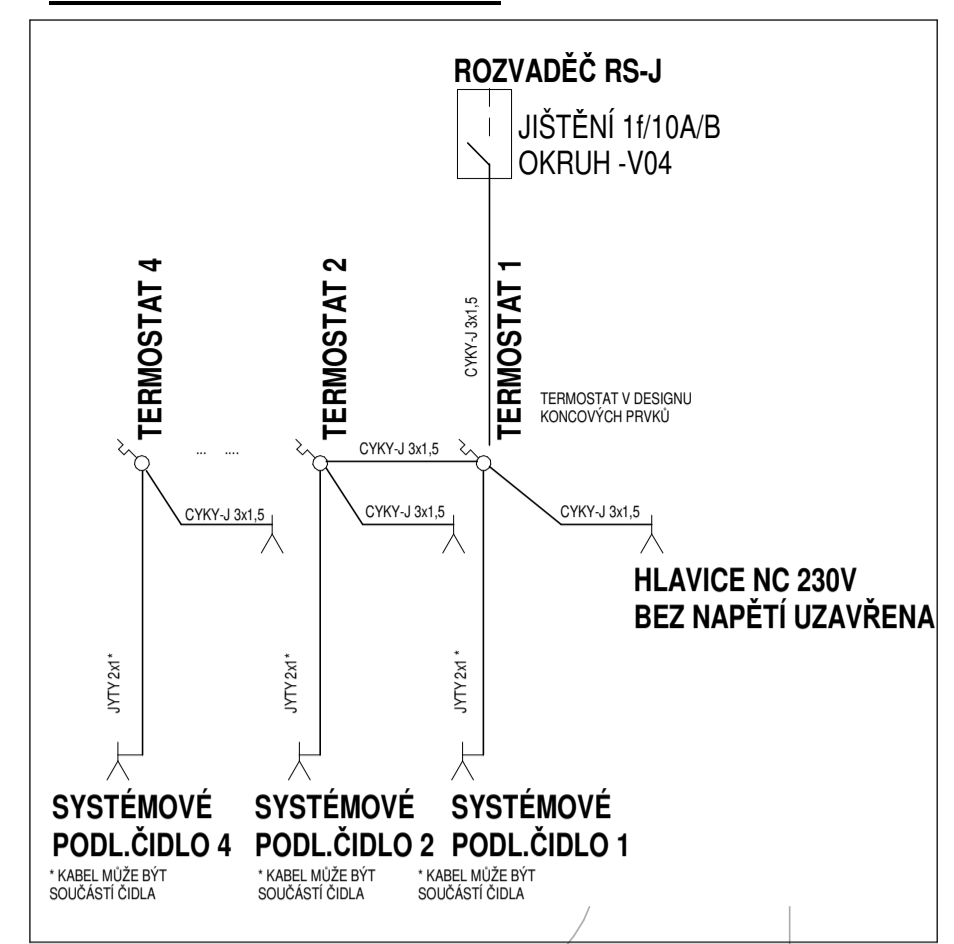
ROZVADĚČ RS-J

JIŠTĚNÍ 1f/10A/B
OKRUH -V04

CYKY-J 3x1,5

TERMOSTAT 4

TERMOSTAT 2

TERMOSTAT 1

TERMOSTAT V DESIGNU
KONCOVÝCH PRVKŮ

... ....

CYKY-J 3x1,5

CYKY-J 3x1,5

CYKY-J 3x1,5

CYKY-J 3x1,5

HLAVICE NC 230V
BEZ NAPĚTÍ UZAVŘENA

JYTY 2x1*

JYTY 2x1*

JYTY 2x1*

SYSTÉMOVÉ
PODL.ČIDLO 4

* KABEL MŮŽE BÝT
SOUČÁSTÍ ČIDLA

SYSTÉMOVÉ
PODL.ČIDLO 2

* KABEL MŮŽE BÝT
SOUČÁSTÍ ČIDLA

SYSTÉMOVÉ
PODL.ČIDLO 1

* KABEL MŮŽE BÝT
SOUČÁSTÍ ČIDLA